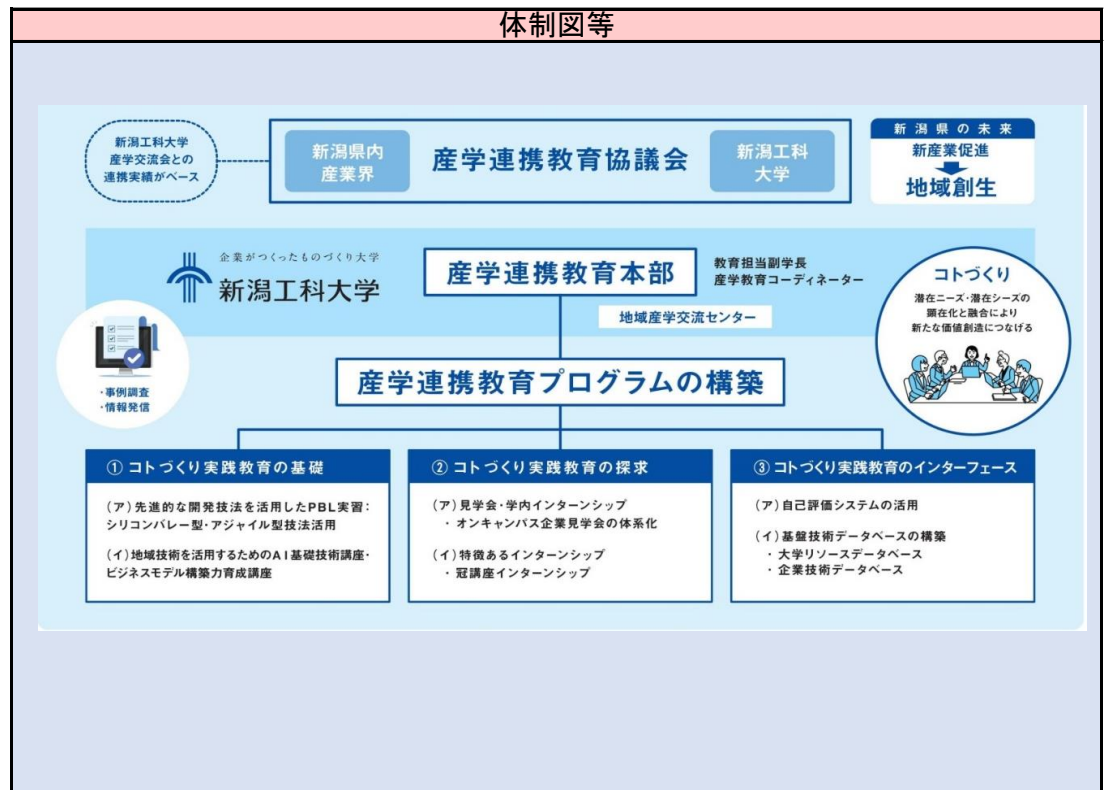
体制図等

新潟工科大学
産学交流会との
連携実績がベース

新潟県内
産業界

産学連携教育協議会

新潟工科
大学

新潟県の未来
新産業促進
地域創生

企業がつくったものづくり大学
新潟工科大学

産学連携教育本部

教育担当副学長
産学教育コーディネーター

地域産学交流センター

コトづくり
潜在ニーズ・潜在シーズの
顕在化と融合により
新たな価値創造につなげる

・事例調査
・情報発信

産学連携教育プログラムの構築

① コトづくり実践教育の基礎

(ア)先進的な開発技法を活用したPBL実習:
シリコンバレー型・アジャイル型技法活用

(イ)地域技術を活用するためのAI基礎技術講座・
ビジネスモデル構築力育成講座

② コトづくり実践教育の探求

(ア)見学会・学内インターンシップ
・オンキャンパス企業見学会の体系化

(イ)特徴あるインターンシップ
・冠講座インターンシップ

③ コトづくり実践教育のインターフェース

(ア)自己評価システムの活用

(イ)基盤技術データベースの構築
・大学リソースデータベース
・企業技術データベース